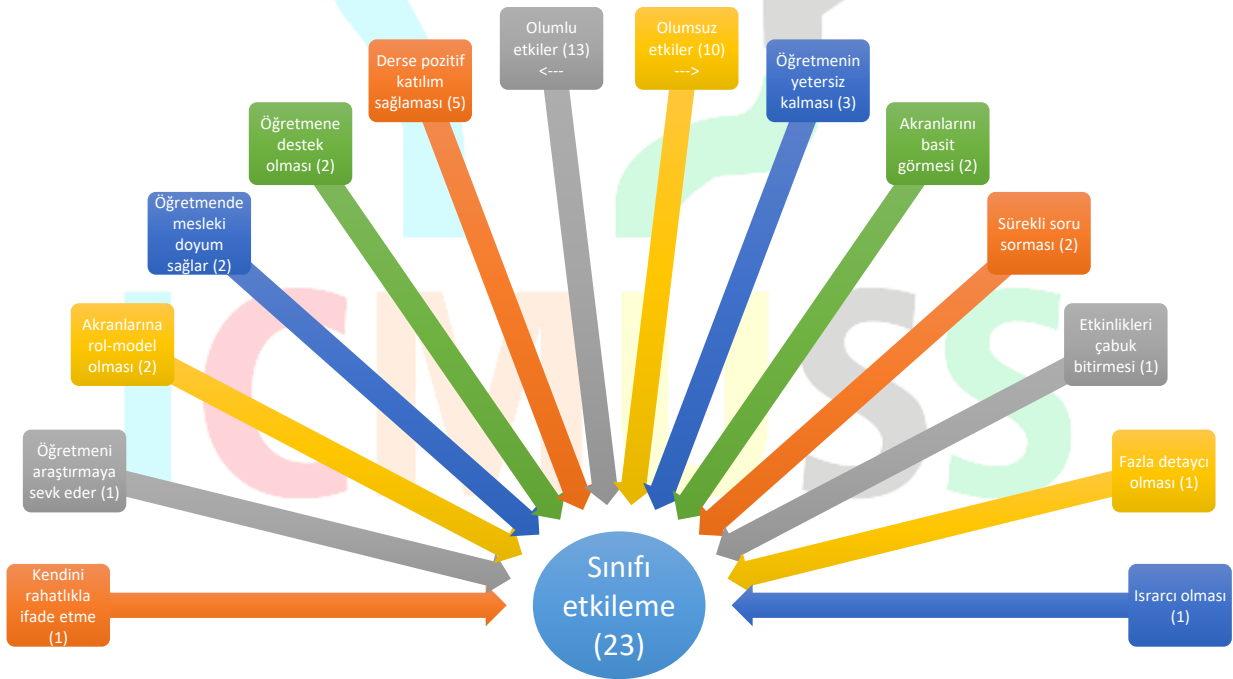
Olumlu etkiler (13) <---

Olumsuz etkiler (10) --->

Derse pozitif katılım sağlaması (5)

Öğretmenin yetersiz kalması (3)

Öğretmene destek olması (2)

Akranlarını basit görmesi (2)

Öğretmende mesleki doyum sağlar (2)

Sürekli soru sorması (2)

Akranlarına rol-model olması (2)

Etkinlikleri çabuk bitirmesi (1)

Öğretmeni araştırmaya sevk eder (1)

Fazla detaycı olması (1)

Kendini rahatlıkla ifade etme (1)

Sınıfı etkileme (23)

Israrcı olması (1)